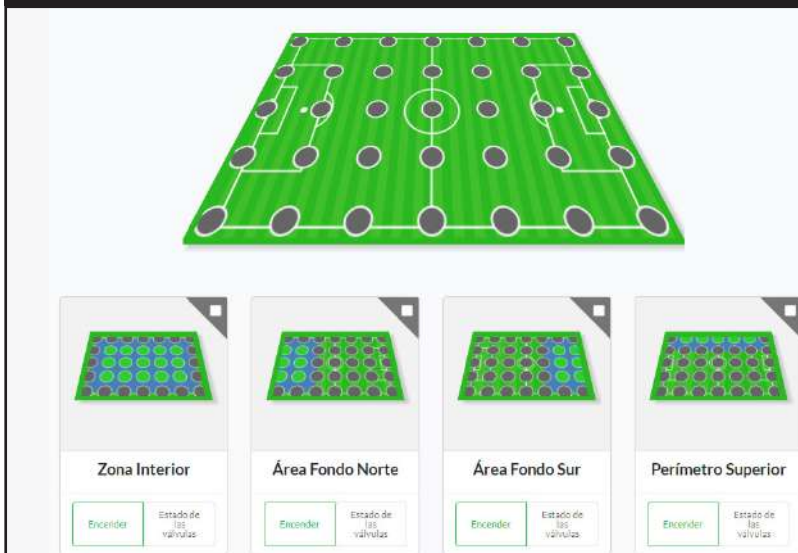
Zona Interior

Encender

Estado de las válvulas

Área Fondo Norte

Encender

Estado de las válvulas

Área Fondo Sur

Encender

Estado de las válvulas

Perímetro Superior

Encender

Estado de las válvulas